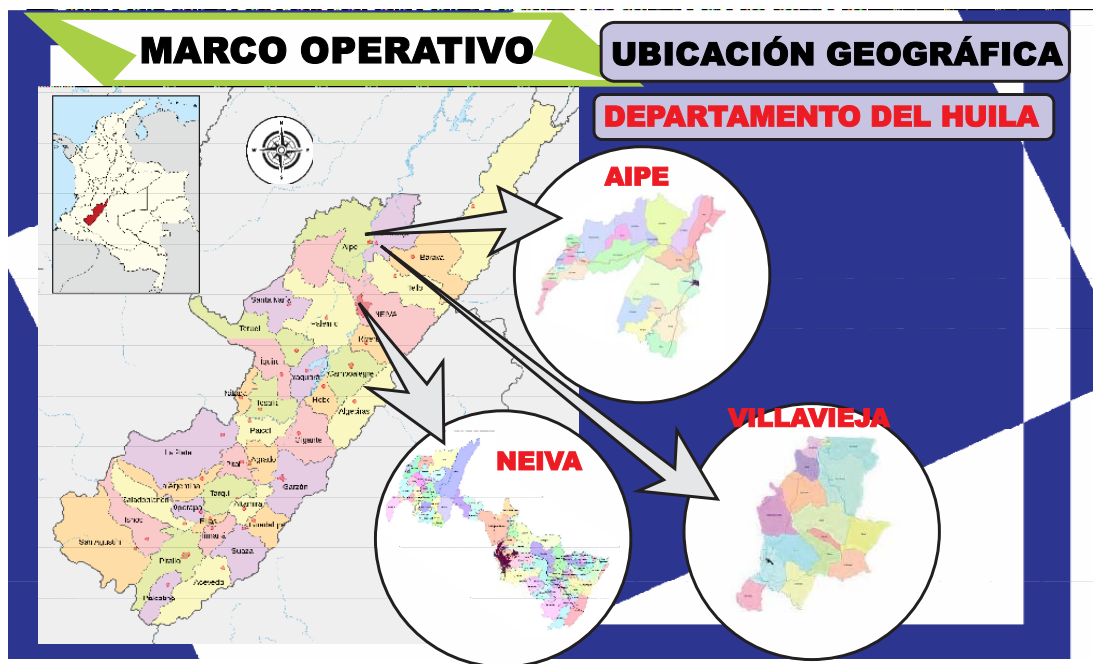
MARCO OPERATIVO

UBICACIÓN GEOGRÁFICA

DEPARTAMENTO DEL HUILA

AIPE

NEIVA

VILLAVIEJA

Aipe

Baraya

Tello

Santa María

Teruel

Palermo

NEIVA

Rivera

Iquira

Yaguará

Campoalegre

Nátaga

Tesalia

Hobo

Algeciras

Paicol

Gigante

La Plata

Agrado

Garzón

La Argentina

Tarqui

Saladoblanco

Oporapa

Isnos

Altamira

Timaná

San Agustín

Suaza

Pitalito

Acevedo

Palestina